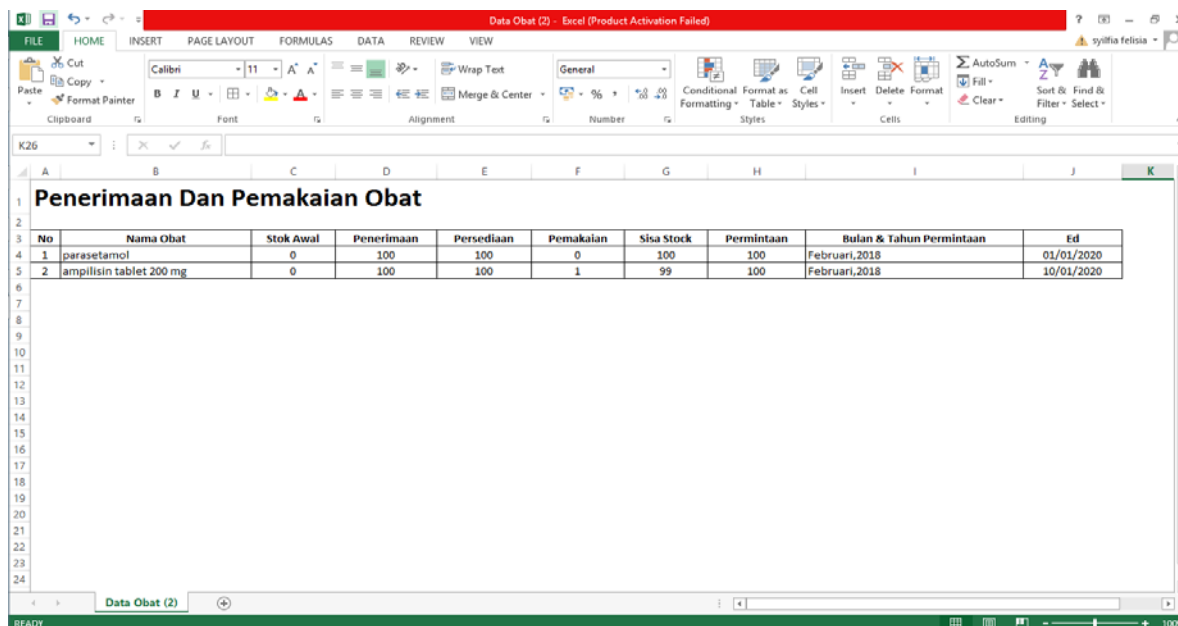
Data Obat (2) - Excel (Product Activation Failed)

FILE HOME INSERT PAGE LAYOUT FORMULAS DATA REVIEW VIEW syilfia felisia

Cut
Copy
Paste
Format Painter
Clipboard

Calibri 11
B I U
Font

Wrap Text
Merge & Center
Alignment

General
Number

Conditional Formatting
Format as Table
Cell Styles
Styles

Insert Delete Format
Cells

AutoSum
Fill
Clear
Sort & Filter
Find & Select
Editing

K26

Penerimaan Dan Pemakaian Obat

| No | Nama Obat | Stok Awal | Penerimaan | Persediaan | Pemakaian | Sisa Stock | Permintaan | Bulan & Tahun Permintaan | Ed |
|---|---|---|---|---|---|---|---|---|---|
| 1 | parasetamol | 0 | 100 | 100 | 0 | 100 | 100 | Februari,2018 | 01/01/2020 |
| 2 | ampilisin tablet 200 mg | 0 | 100 | 100 | 1 | 99 | 100 | Februari,2018 | 10/01/2020 |

Data Obat (2)

READY